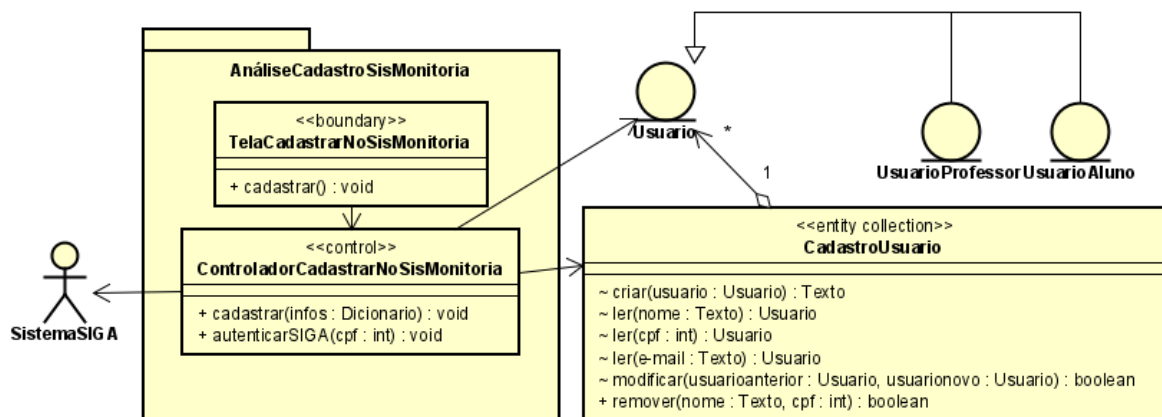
AnáliseCadastroSisMonitoria

<<boundary>>
TelaCadastrarNoSisMonitoria

+ cadastrar() : void

<<control>>
ControladorCadastrarNoSisMonitoria

+ cadastrar(infos : Dicionario) : void
+ autenticarSIGA(cpf : int) : void

SistemaSIGA

Usuario

*

1

UsuarioProfessor

UsuarioAluno

<<entity collection>>
CadastroUsuario

~ criar(usuario : Usuario) : Texto
~ ler(nome : Texto) : Usuario
~ ler(cpf : int) : Usuario
~ ler(e-mail : Texto) : Usuario
~ modificar(usuarioanterior : Usuario, usuarionovo : Usuario) : boolean
+ remover(nome : Texto, cpf : int) : boolean